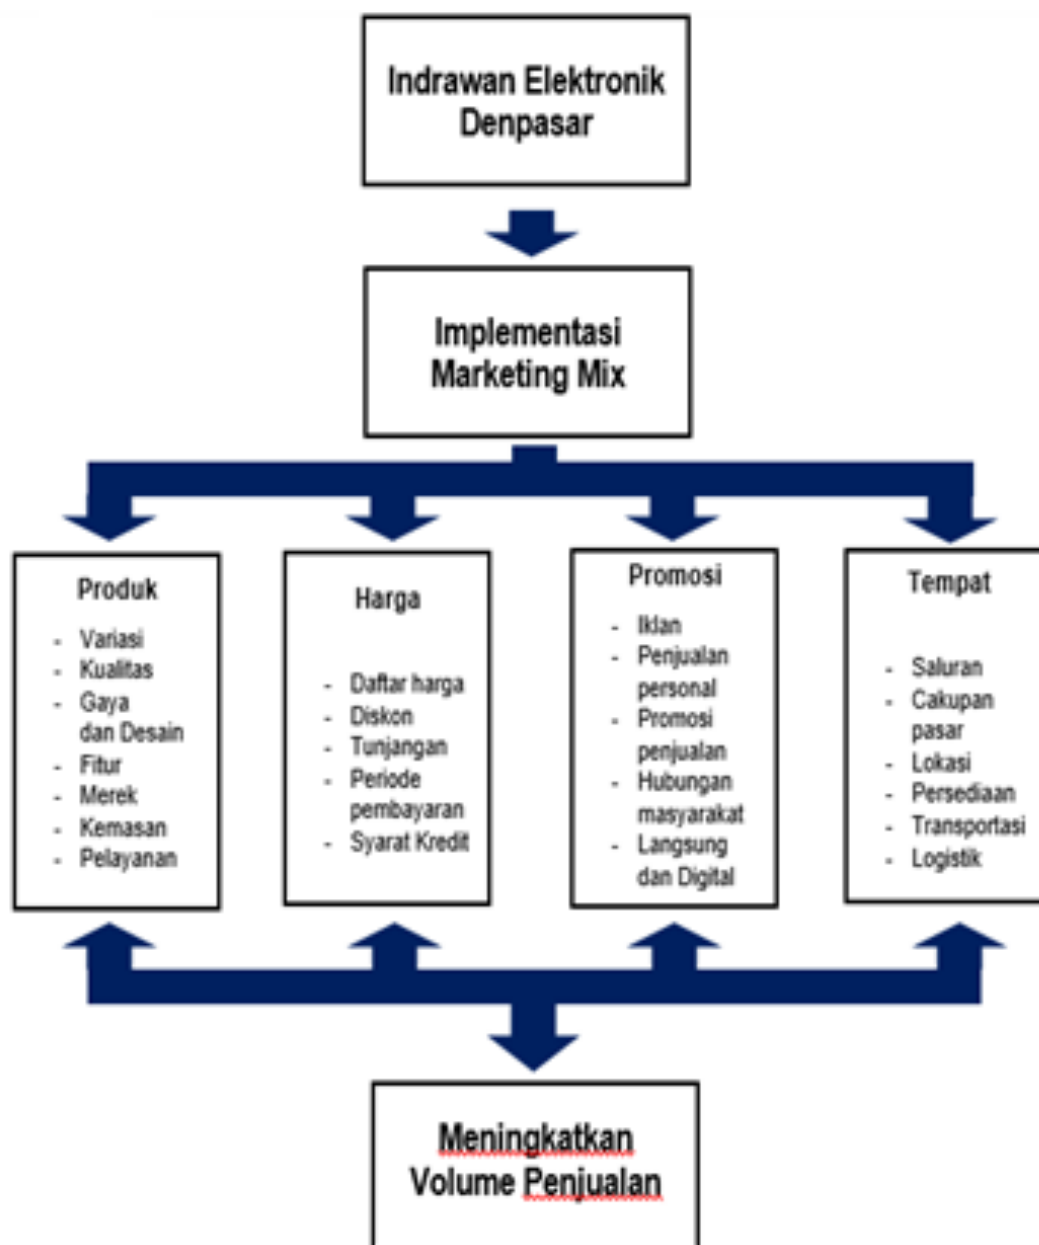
Indrawan Elektronik Denpasar

Implementasi Marketing Mix

Produk
- Variasi
- Kualitas
- Gaya dan Desain
- Fitur
- Merek
- Kemasan
- Pelayanan

Harga
- Daftar harga
- Diskon
- Tunjangan
- Periode pembayaran
- Syarat Kredit

Promosi
- Iklan
- Penjualan personal
- Promosi penjualan
- Hubungan masyarakat
- Langsung dan Digital

Tempat
- Saluran
- Cakupan pasar
- Lokasi
- Persediaan
- Transportasi
- Logistik

Meningkatkan Volume Penjualan